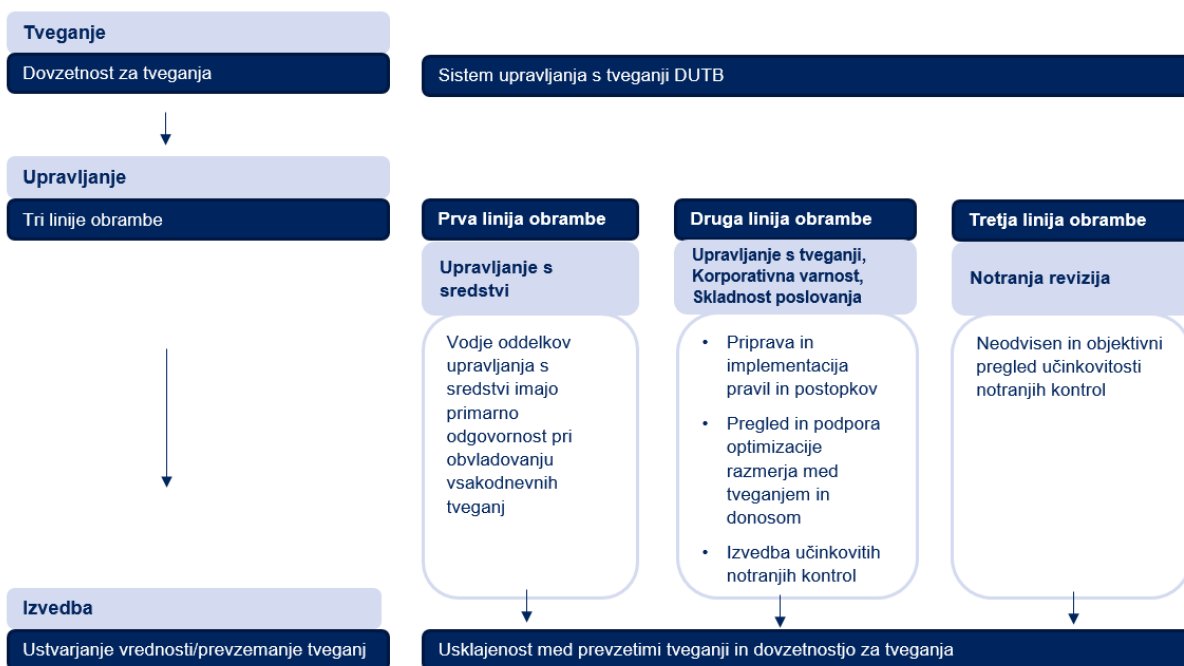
Tveganje

Dovzetnost za tveganja

Sistem upravljanja s tveganji DUTB

Upravljanje

Tri linije obrambe

Prva linija obrambe

Upravljanje s sredstvi

Vodje oddelkov upravljanja s sredstvi imajo primarno odgovornost pri obvladovanju vsakodnevnih tveganj

Druga linija obrambe

Upravljanje s tveganji, Korporativna varnost, Skladnost poslovanja

• Priprava in implementacija pravil in postopkov
• Pregled in podpora optimizacije razmerja med tveganjem in donosom
• Izvedba učinkovitih notranjih kontrol

Tretja linija obrambe

Notranja revizija

Neodvisen in objektivni pregled učinkovitosti notranjih kontrol

Izvedba

Ustvarjanje vrednosti/prevzemanje tveganj

Usklajenost med prevzetimi tveganji in dovzetnostjo za tveganja